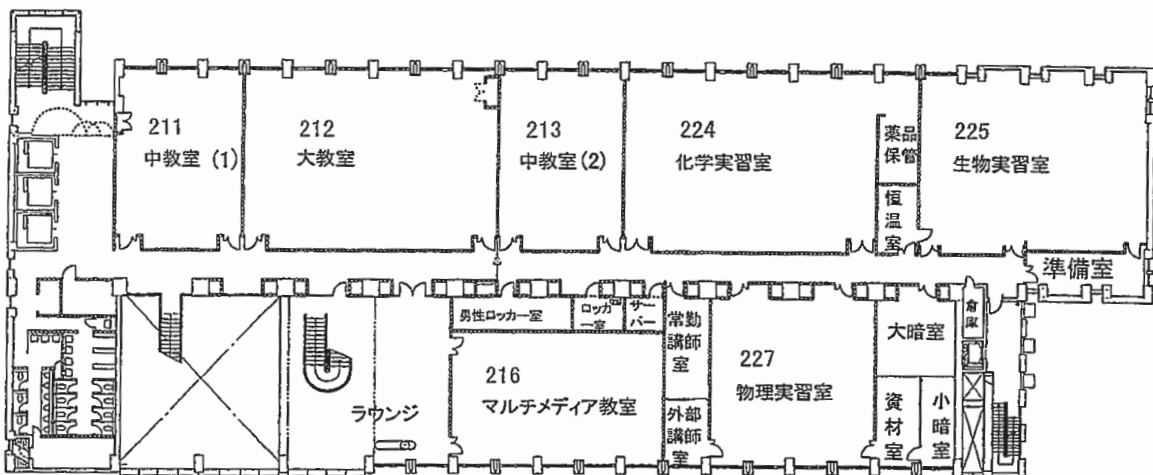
211
中教室（1）

212
大教室

213
中教室(2)

224
化学実習室

薬品保管

225
生物実習室

恒温室

準備室

男性ロッカー室

ロッカー室

サーバー

常勤講師室

大暗室

倉庫

216
マルチメディア教室

227
物理実習室

ラウンジ

外部講師室

資材室

小暗室